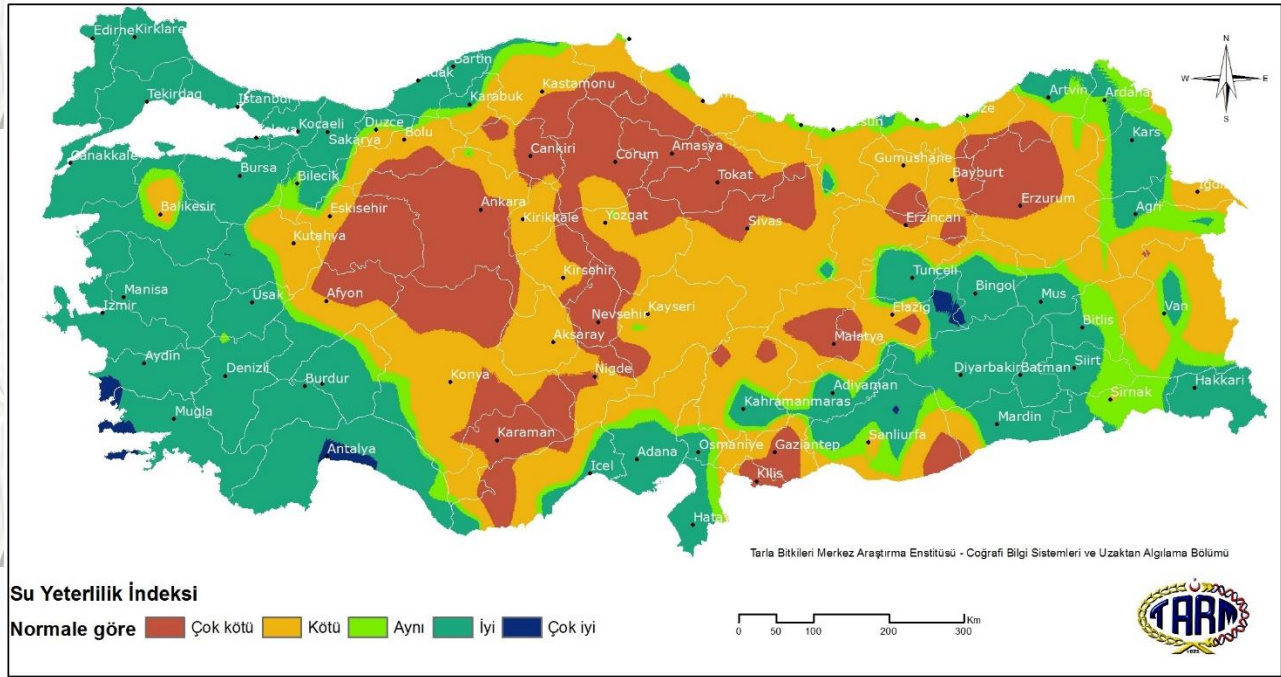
Edirne Kirklare
Bartin
Tekirdag
Istanbul
Karabuk
Kastamonu
Artvin
Ardahan
Kocaeli
Sakarya
Duzce
Bolu
Kars
Canakkale
Bursa
Bilecik
Cankiri
Corum
Amasya
Tokat
Gumushane
Bayburt
Erzurum
Agri
Balikesir
Eskisehir
Ankara
Kirikkale
Yozgat
Sivas
Erzincan
Kutahya
Tunceli
Bingol
Mus
Manisa
Usak
Afyon
Kirsehir
Nevsehir
Kayseri
Elazig
Izmir
Aksaray
Malatya
Bitlis
Van
Aydin
Denizli
Burdur
Konya
Nigde
Adiyaman
Diyarbakir
Batman
Siirt
Kahramanmaras
Sirnak
Hakkari
Mugla
Karaman
Mardin
Osmaniye
Gaziantep
Sanliurfa
Antalya
Icel
Adana
Kilis
Hatay
N
W
E
S
Tarla Bitkileri Merkez Araştırma Enstitüsü - Coğrafi Bilgi Sistemleri ve Uzaktan Algılama Bölümü
Su Yeterlilik İndeksi
Normale göre
Çok kötü
Kötü
Aynı
İyi
Çok iyi
0 50 100 200 300 Km
TARM